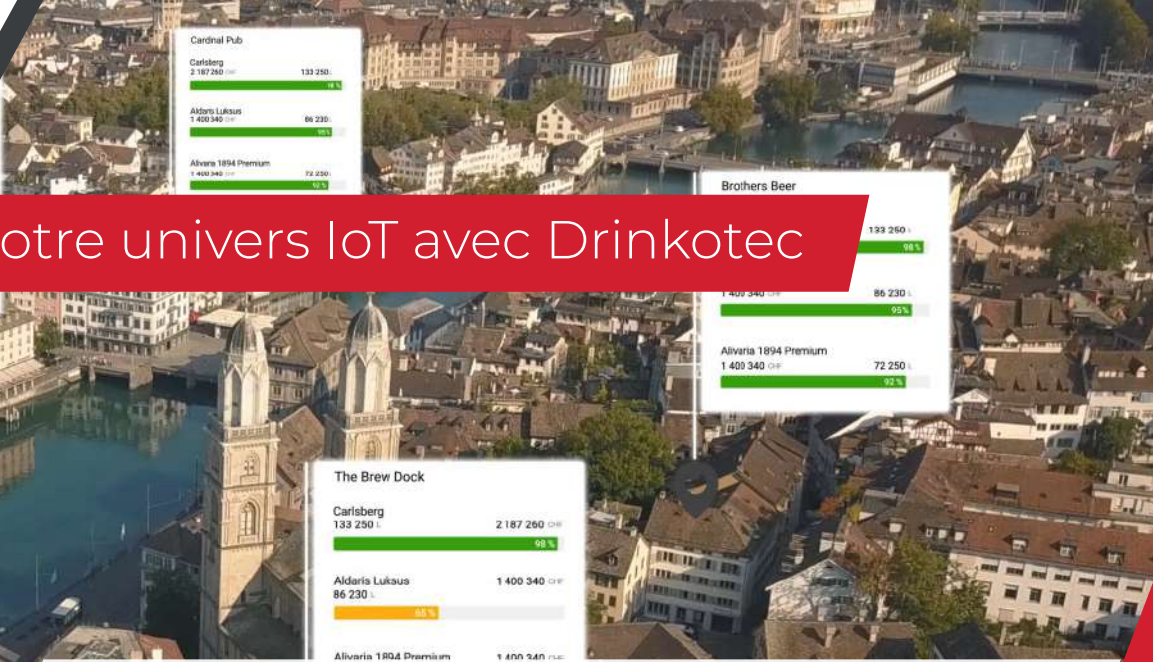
Cardinal Pub

Carlsberg
2 187 260 CHF 133 250 L
98 %

Aldaris Luksus
1 400 340 CHF 86 230 L
95%

Alivaria 1894 Premium
1 400 340 CHF 72 250 L
92 %

otre univers IoT avec Drinkotec

Brothers Beer

133 260 L
98 %

1 400 340 CHF 86 230 L
95%

Alivaria 1894 Premium
1 400 340 CHF 72 250 L
92 %

The Brew Dock

Carlsberg
133 250 L 2 187 260 CHF
98 %

Aldaris Luksus
86 230 L 1 400 340 CHF
65 %

Alivaria 1894 Premium 1 400 340 CHF